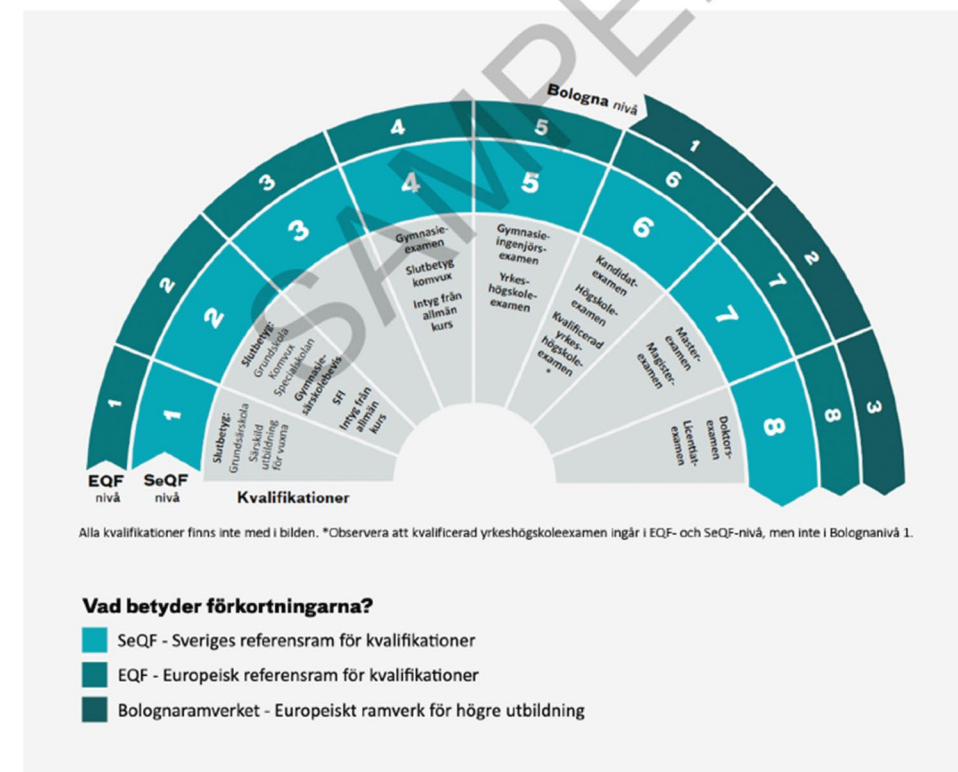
SAMPLE

Bologna nivå

EQF nivå
SeQF nivå

1
2
3
4
5
6
7
8

1
2
3
4
5
6
7
8

1
2
3

Slutbetyg: Grundsärskola Särskild utbildning för vuxna

Slutbetyg: Grundskola Komvux Specialskolan

Gymnasiesärskolebevis

SFI

Intyg från allmän kurs

Gymnasieexamen

Slutbetyg komvux

Intyg från allmän kurs

Gymnasieingenjörsexamen

Yrkeshögskoleexamen

Kandidatexamen

Högskoleexamen

Kvalificerad yrkeshögskoleexamen *

Masterexamen

Magisterexamen

Doktorsexamen

Licentiatexamen

Kvalifikationer

Alla kvalifikationer finns inte med i bilden. *Observera att kvalificerad yrkeshögskoleexamen ingår i EQF- och SeQF-nivå, men inte i Bolognanivå 1.

Vad betyder förkortningarna?

SeQF - Sveriges referensram för kvalifikationer

EQF - Europeisk referensram för kvalifikationer

Bolognaramverket - Europeiskt ramverk för högre utbildning